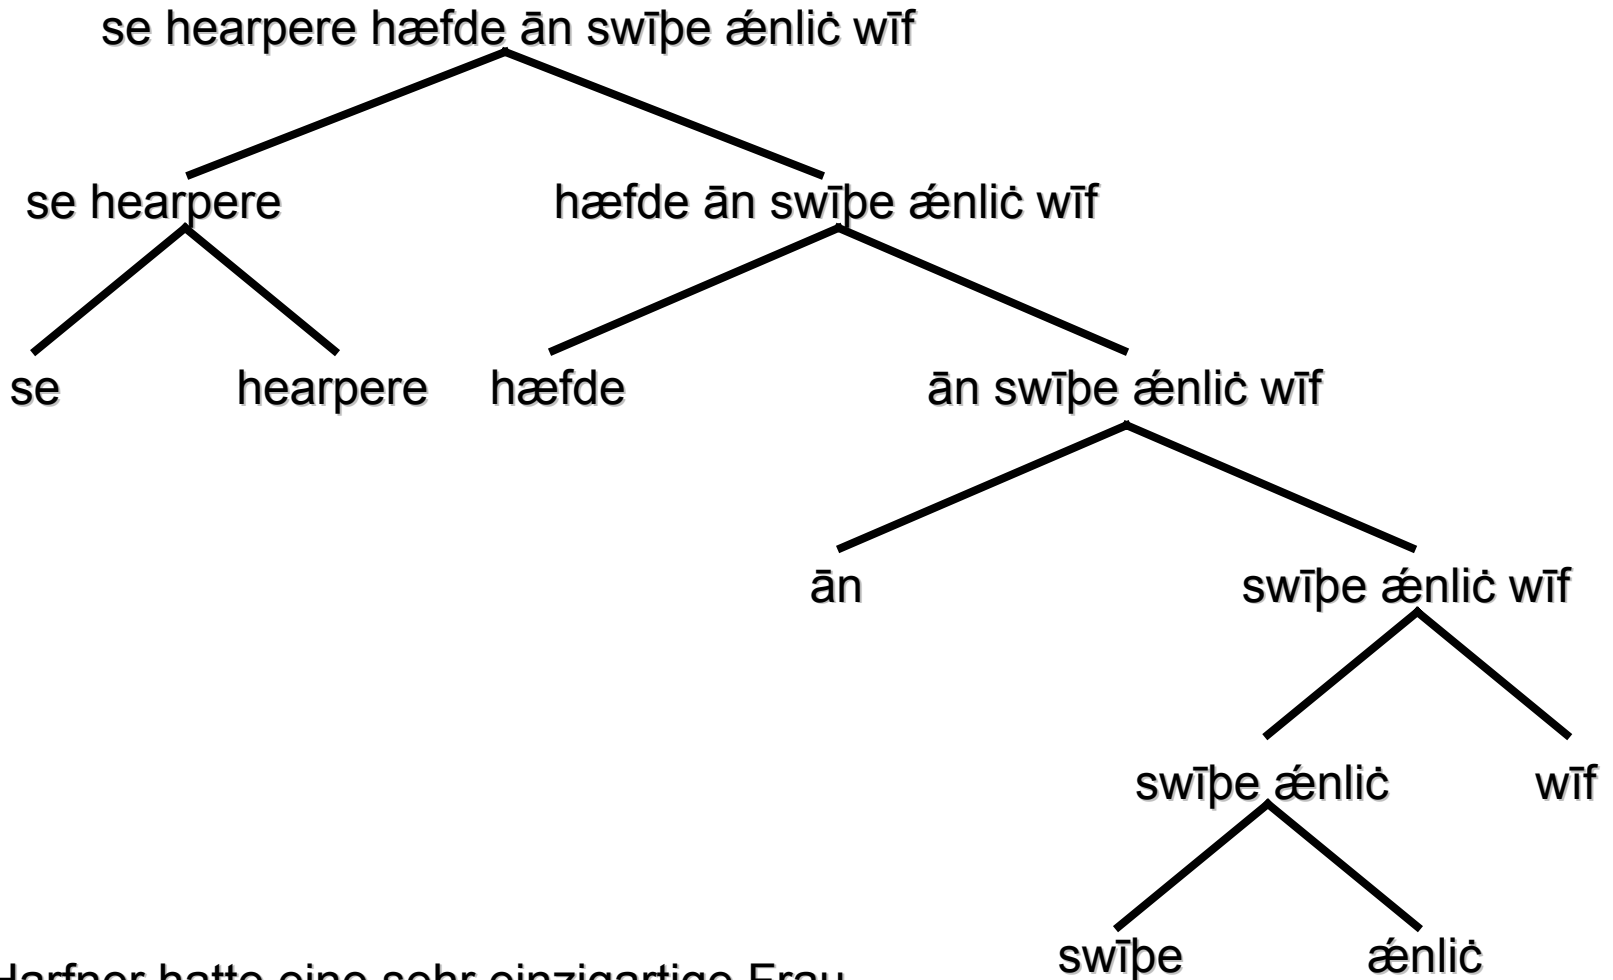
se hearpere hæfde ān swīþe ǽnliċ wīf

se hearpere

hæfde ān swīþe ǽnliċ wīf

se

hearpere

hæfde

ān swīþe ǽnliċ wīf

ān

swīþe ǽnliċ wīf

swīþe ǽnliċ

wīf

swīþe

ǽnliċ

Harfner hatte eine sehr einzigartige Frau